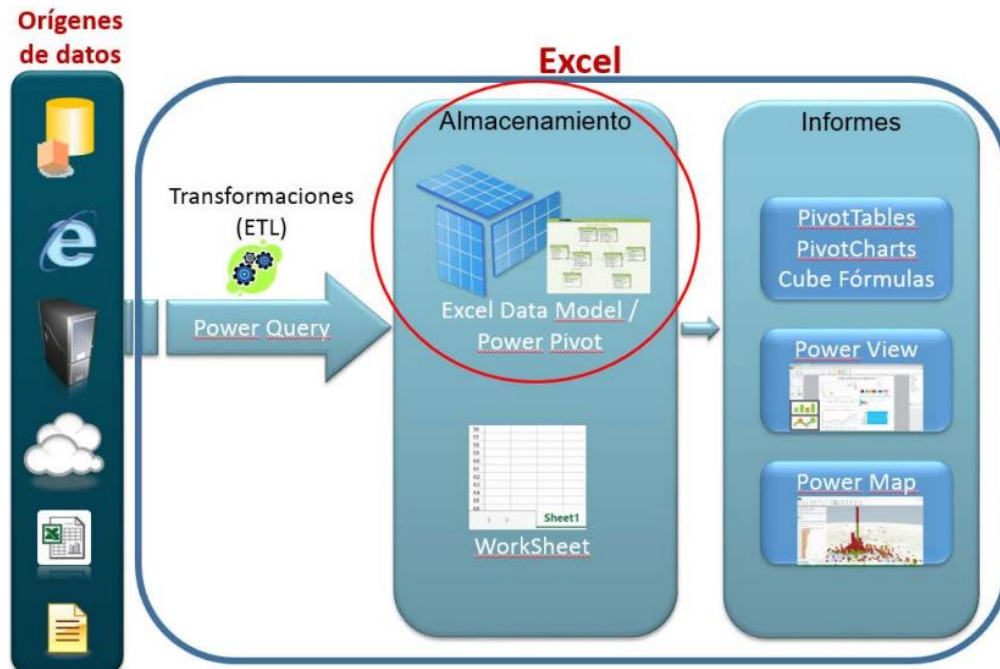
Orígenes de datos

Excel

Transformaciones (ETL)

Power Query

Almacenamiento

Excel Data Model / Power Pivot

Sheet1

WorkSheet

Informes

PivotTables
PivotCharts
Cube Fórmulas

Power View

Power Map